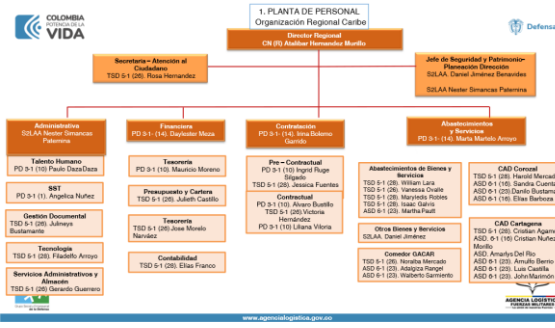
COLOMBIA POTENCIA DE LA VIDA

Defensa

1. PLANTA DE PERSONAL
Organización Regional Caribe

Director Regional
CN (R) Atelibar Hernandez Murillo

Secretaria – Atención al Ciudadano
TSD 5-1 (28). Rosa Hernandez

Jefe de Seguridad y Patrimonio– Planeación Dirección
S2LAA. Daniel Jiménez Benavides

S2LAA Nester Simancas Palermina

Administrativa
S2LAA Nester Simancas Palermina

Talento Humano
PD 3-1 (10) Paulo Daza Daza

SST
PD 3-1 (10). Angelica Nuñez

Gestión Documental
TSD 5-1 (28). Julineys Bustamante

Tecnología
TSD 5-1 (28). Filadelfo Arroyo

Servicios Administrativos y Almacén
TSD 5-1 (28) Gerardo Guerrero

Financiera
PD 3-1 (14). Daylester Meza

Tesorería
PD 3-1 (10). Mauricio Moreno

Presupuesto y Cartera
TSD 5-1 (28). Julieth Castillo

Tesorería
TSD 5-1 (26) Jose Morelo Narváez

Contabilidad
TSD 5-1 (28). Elias Franco

Contratación
PD 3-1 (14). Inna Bolemo Garrido

Pre – Contractual
PD 3-1 (10) Ingrid Ruge Silgado
TSD 5-1 (28) Jessica Fuentes

Contractual
PD 3-1 (10). Alvaro Bustillo
TSD 5-1 (28) Victoria Hernández
PD 3-1 (10) Liliana Vitoria

Abastecimientos y Servicios
PD 3-1 (14). Marta Marisol Arroyo

Abastecimientos de Bienes y Servicios
TSD 5-1 (28). William Lara
TSD 5-1 (28). Vanessa Ovalle
TSD 5-1 (28). Maryledis Robles
TSD 5-1 (28). Isaac Galvis
ASD 6-1 (23). Martha Paut

Otros Bienes y Servicios
S2LAA. Daniel Jiménez

Comedor GACAR
TSD 5-1 (28). Noralba Mercado
ASD 6-1 (23). Adalgiza Rangel
ASD 6-1 (23). Walberto Sarmiento

CAD Corozal
TSD 5-1 (28). Harold Mercad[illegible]
ASD 6-1 (16). Sandra Cuenta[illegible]
ASD 6-1 (23). Danilo Bustamant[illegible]
ASD 6-1 (18). Elias Barboza

CAD Cartagena
TSD 5-1 (28). Cristian Agam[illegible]
ASD. 6-1 (16) Cristian Nuñez Murillo
ASD. Amarilys Del Rio
ASD 6-1 (23). Arnulfo Berrio
ASD 6-1 (23). Luis Castilla
ASD 6-1 (23). John Marimón

AGENCIA LOGÍSTICA DE LAS FUERZAS MILITARES

www.agencialogistica.gov.co